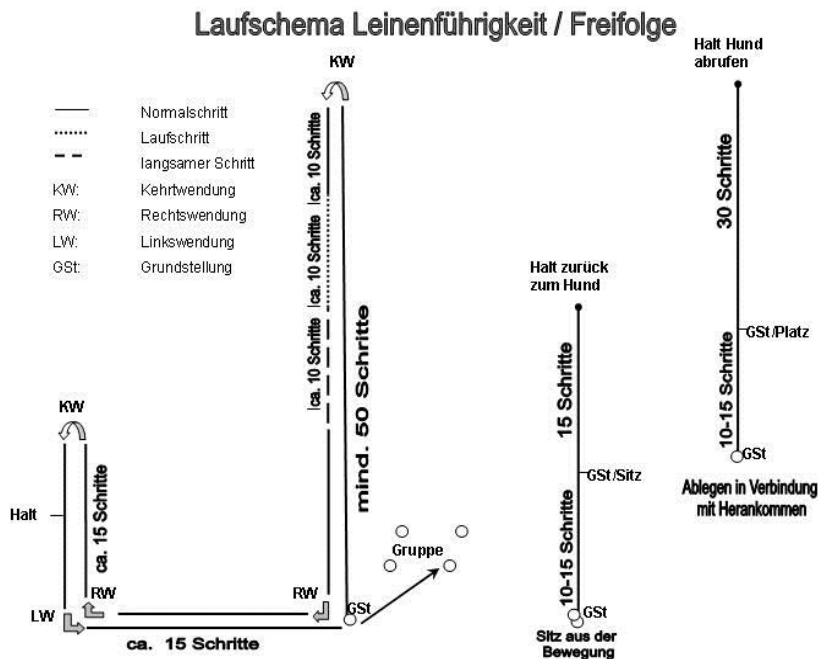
Laufschema Leinenführigkeit / Freifolge

Normalschritt
Laufschritt
langsamer Schritt
KW: Kehrtwendung
RW: Rechtswendung
LW: Linkswendung
GSt: Grundstellung

KW
ca. 10 Schritte
ca. 10 Schritte
ca. 10 Schritte
mind. 50 Schritte

KW
Halt
ca. 15 Schritte
RW
LW
RW
GSt
ca. 15 Schritte

Gruppe

Halt zurück zum Hund
15 Schritte
GSt/Sitz
10-15 Schritte
GSt
Sitz aus der Bewegung

Halt Hund abrufen
30 Schritte
GSt/Platz
10-15 Schritte
GSt
Ablegen in Verbindung mit Herankommen